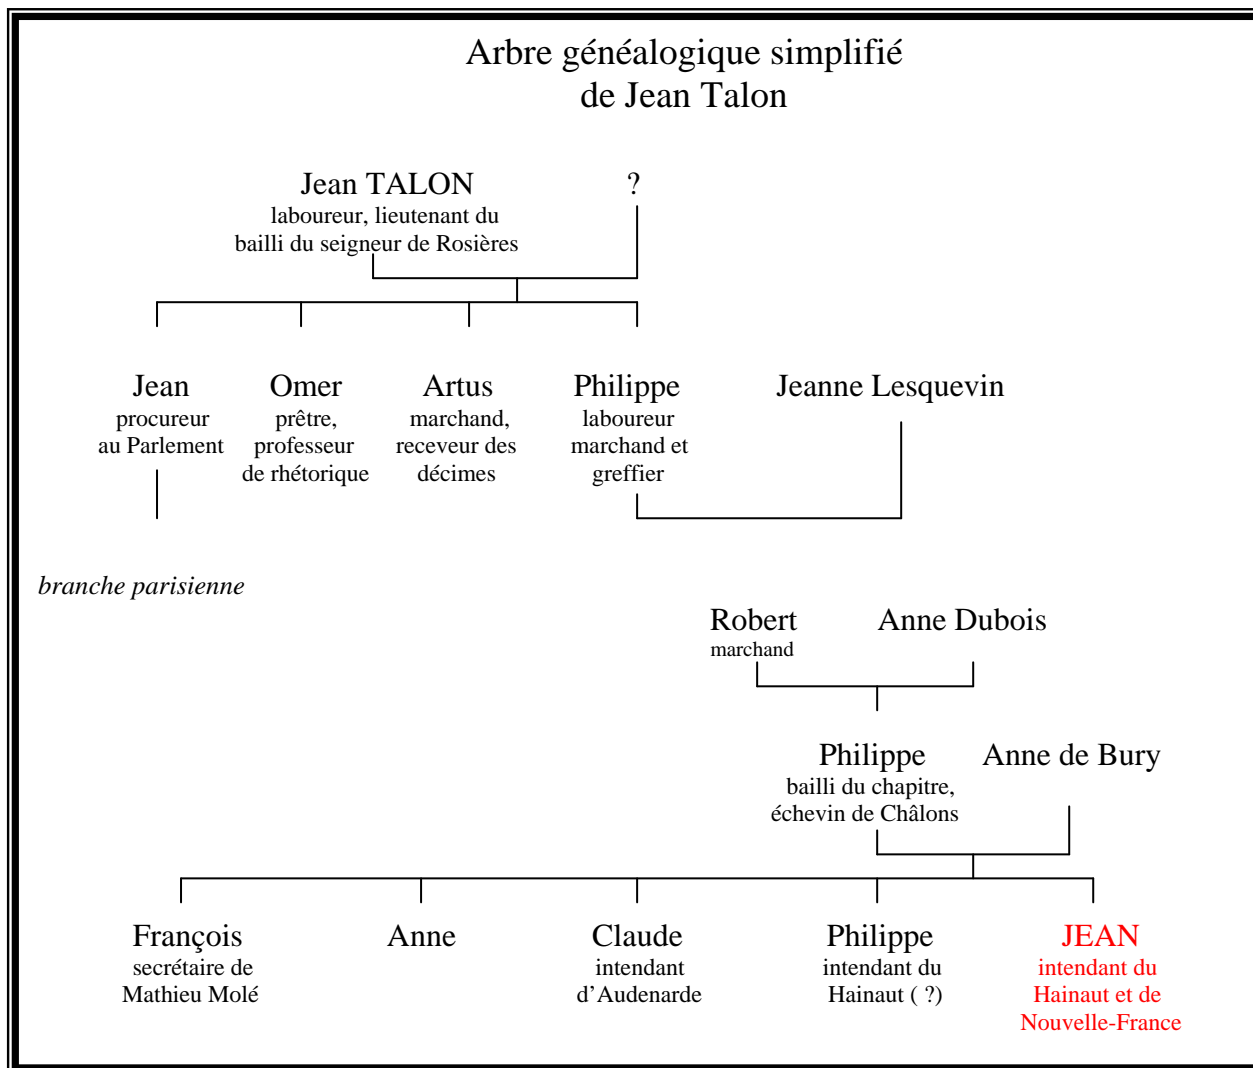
Arbre généalogique simplifié
de Jean Talon

Jean TALON
laboureur, lieutenant du bailli du seigneur de Rosières

?

Jean
procureur au Parlement

Omer
prêtre, professeur de rhétorique

Artus
marchand, receveur des décimes

Philippe
laboureur marchand et greffier

Jeanne Lesquevin

branche parisienne

Robert
marchand

Anne Dubois

Philippe
bailli du chapitre, échevin de Châlons

Anne de Bury

François
secrétaire de Mathieu Molé

Anne

Claude
intendant d'Audenarde

Philippe
intendant du Hainaut ( ?)

JEAN
intendant du Hainaut et de Nouvelle-France